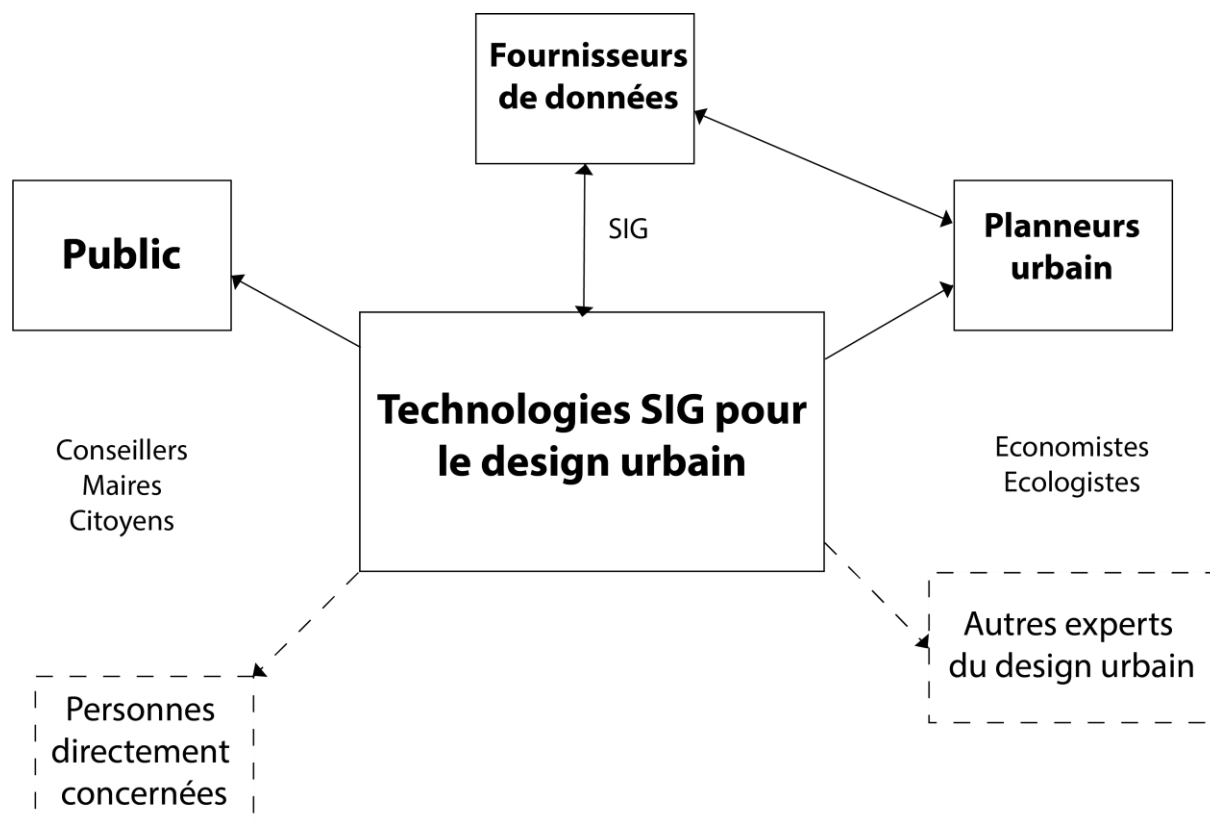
Fournisseurs de données

SIG

Public

Planneurs urbain

Technologies SIG pour le design urbain

Conseillers
Maires
Citoyens

Economistes
Ecologistes

Autres experts du design urbain

Personnes directement concernées